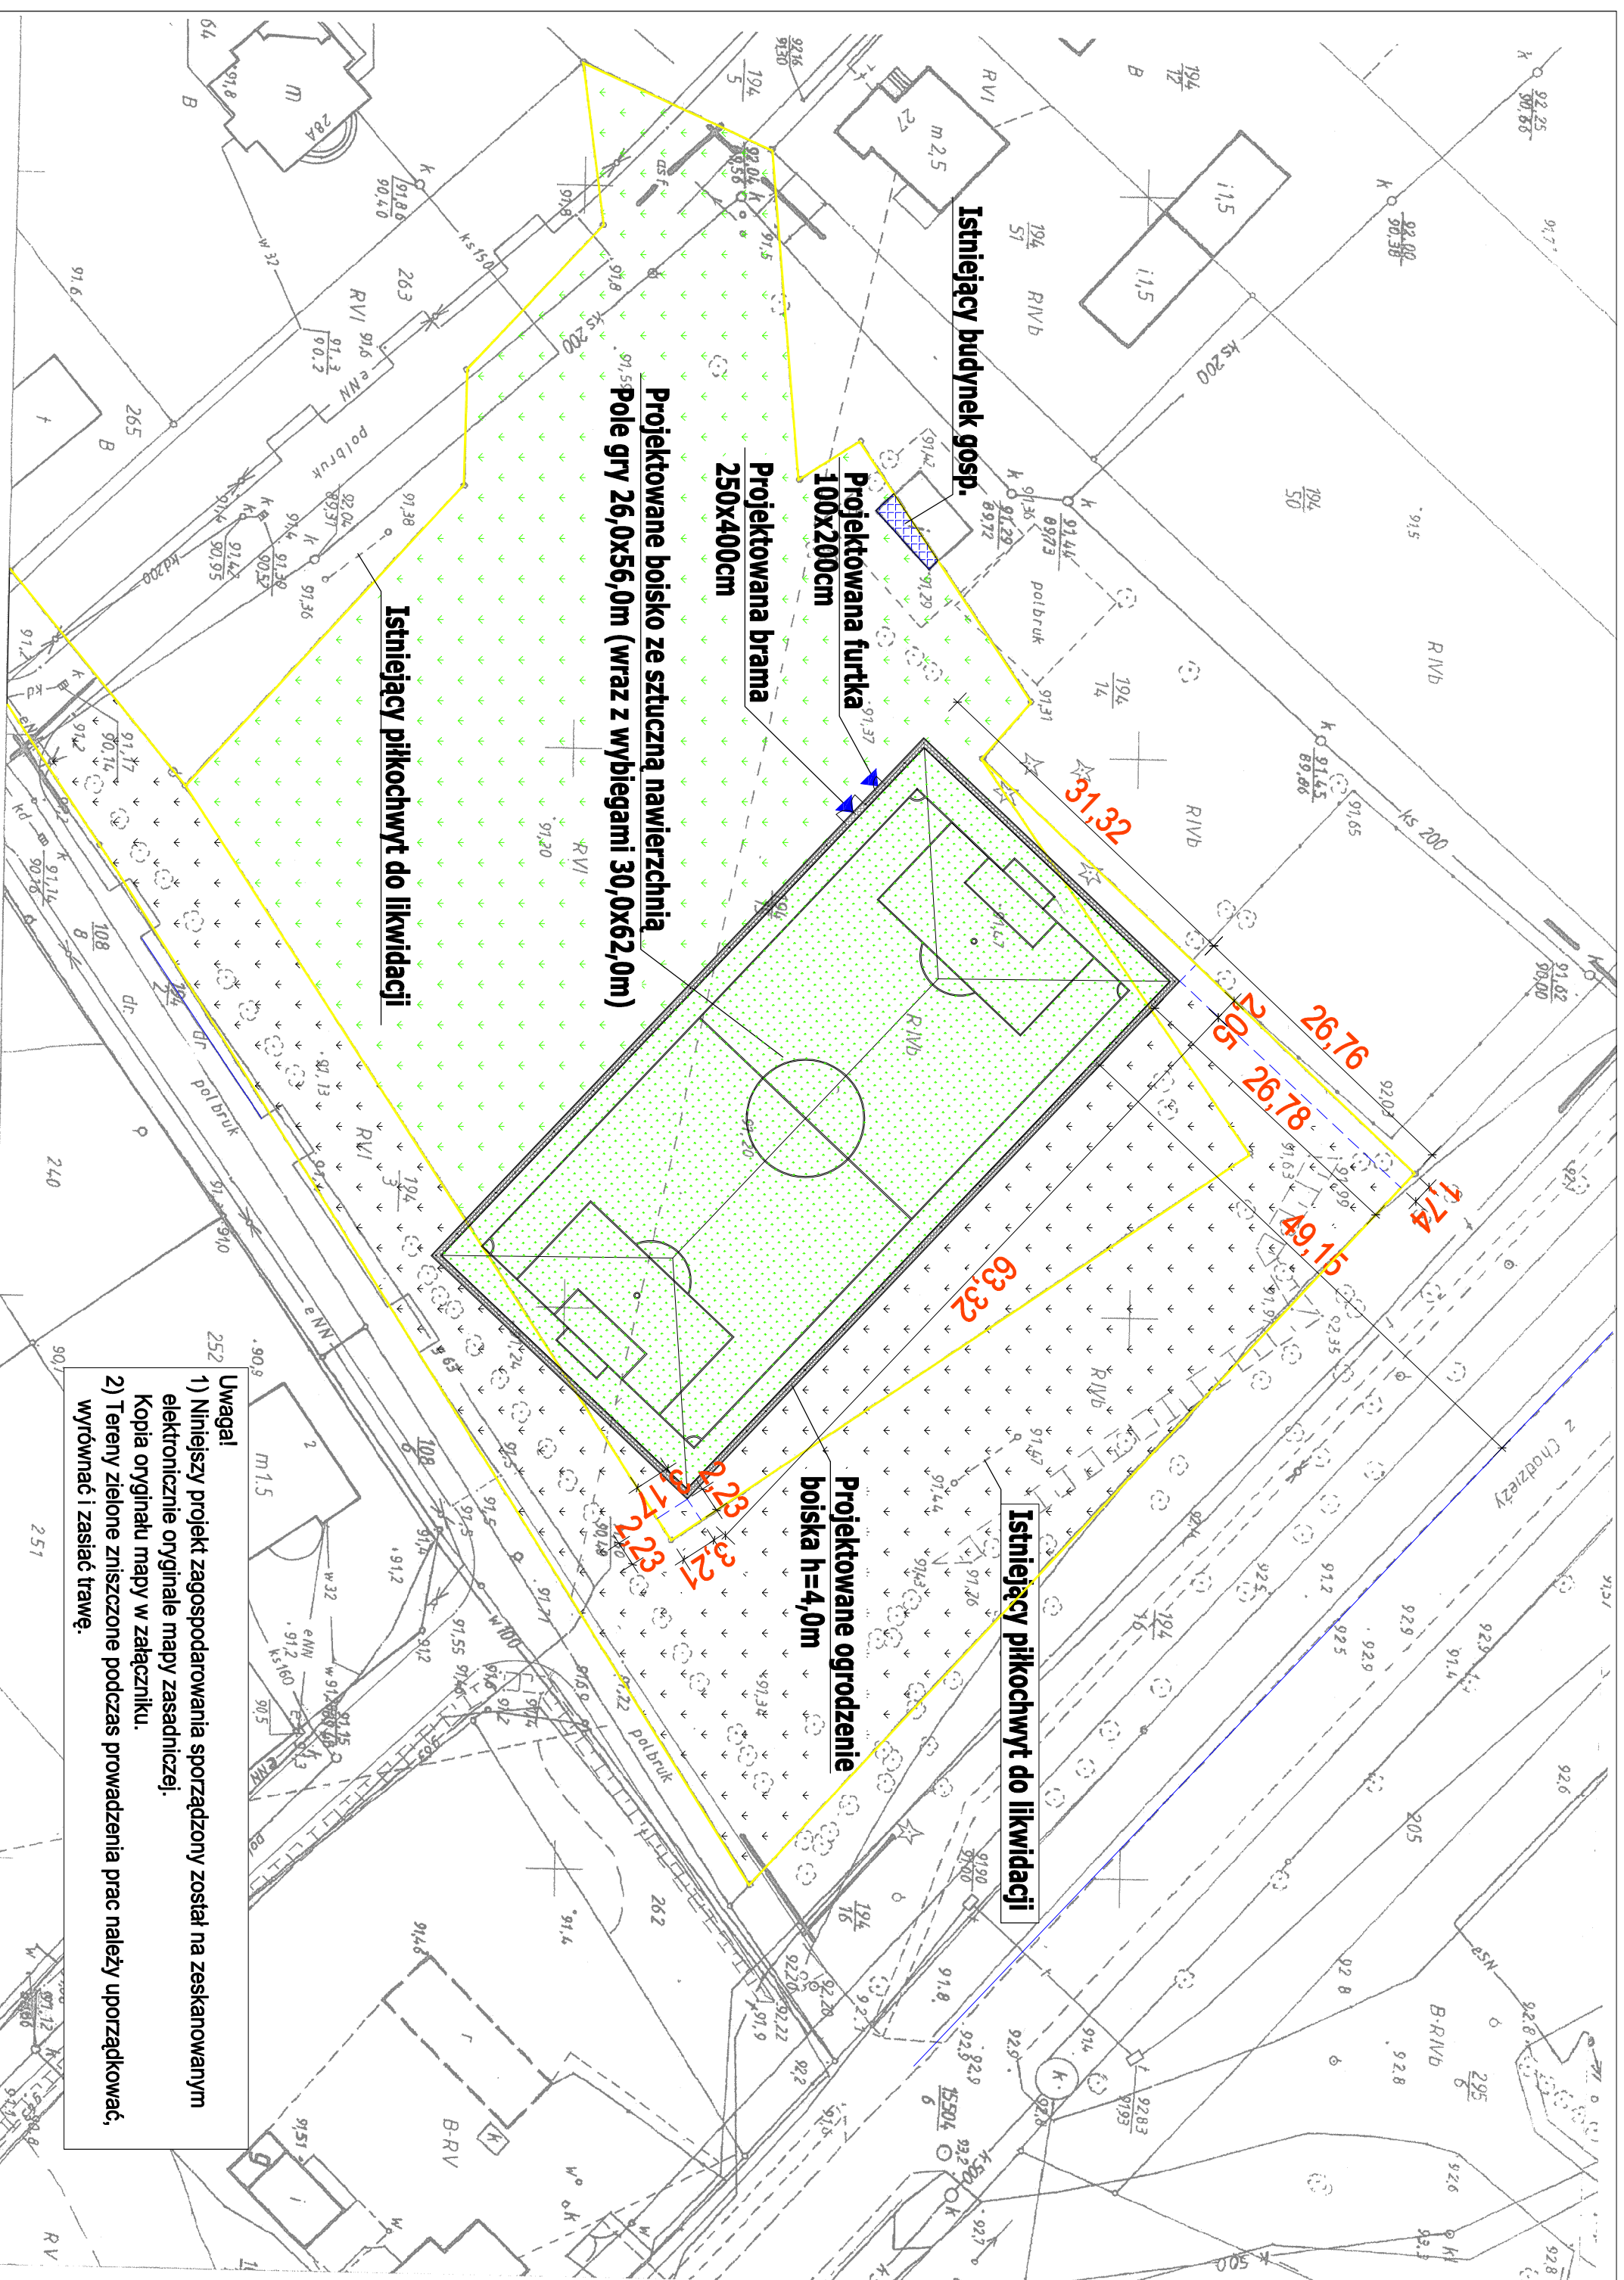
Istniejący budynek gosp.

Projektowana furtka
100x200cm

Projektowana brama
250x400cm

Projektowane boisko ze sztuczną nawierzchnią
Pole gry 26,0x56,0m (wraz z wybiegami 30,0x62,0m)

Istniejący piłkochwyt do likwidacji

Projektowane ogrodzenie
boiska h=4,0m

Istniejący piłkochwyt do likwidacji

31,32
26,76
2,05
26,78
1,74
49,15
63,32
2,23
3,17
2,23
3,21

Uwaga!
1) Niniejszy projekt zagospodarowania sporządzony został na zeskanowanym elektronicznie oryginale mapy zasadniczej.
Kopia oryginału mapy w załączniku.
2) Tereny zielone zniszczone podczas prowadzenia prac należy uporządkować, wyrównać i zasiać trawę.

RVI
RIVb
B
194/5
194/12
194/51
194/50
194/14
194/3
194/16
263
265
240
252
251
262
205
polbruk
ks 200
ks150
eNN
m 2,5
i 1,5
28A
B-RIVb
B-RV
chodzieży